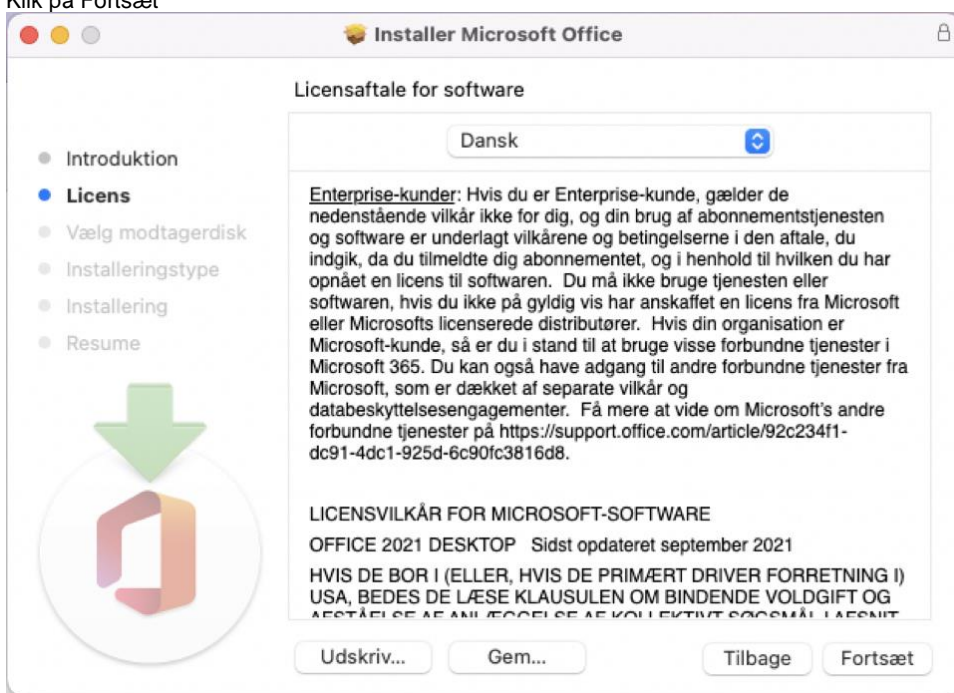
Klik på Fortsæt

Installer Microsoft Office

Licensaftale for software

Dansk

Introduktion
Licens
Vælg modtagerdisk
Installeringstype
Installering
Resume

Enterprise-kunder: Hvis du er Enterprise-kunde, gælder de nedenstående vilkår ikke for dig, og din brug af abonnementstjenesten og software er underlagt vilkårene og betingelserne i den aftale, du indgik, da du tilmeldte dig abonnementet, og i henhold til hvilken du har opnået en licens til softwaren. Du må ikke bruge tjenesten eller softwaren, hvis du ikke på gyldig vis har anskaffet en licens fra Microsoft eller Microsofts licenserede distributører. Hvis din organisation er Microsoft-kunde, så er du i stand til at bruge visse forbundne tjenester i Microsoft 365. Du kan også have adgang til andre forbundne tjenester fra Microsoft, som er dækket af separate vilkår og databeskyttelsesengagementer. Få mere at vide om Microsoft's andre forbundne tjenester på https://support.office.com/article/92c234f1-dc91-4dc1-925d-6c90fc3816d8.

LICENSVILKÅR FOR MICROSOFT-SOFTWARE

OFFICE 2021 DESKTOP Sidst opdateret september 2021

HVIS DE BOR I (ELLER, HVIS DE PRIMÆRT DRIVER FORRETNING I) USA, BEDES DE LÆSE KLAUSULEN OM BINDENDE VOLDGIFT OG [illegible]

Udskriv... Gem... Tilbage Fortsæt